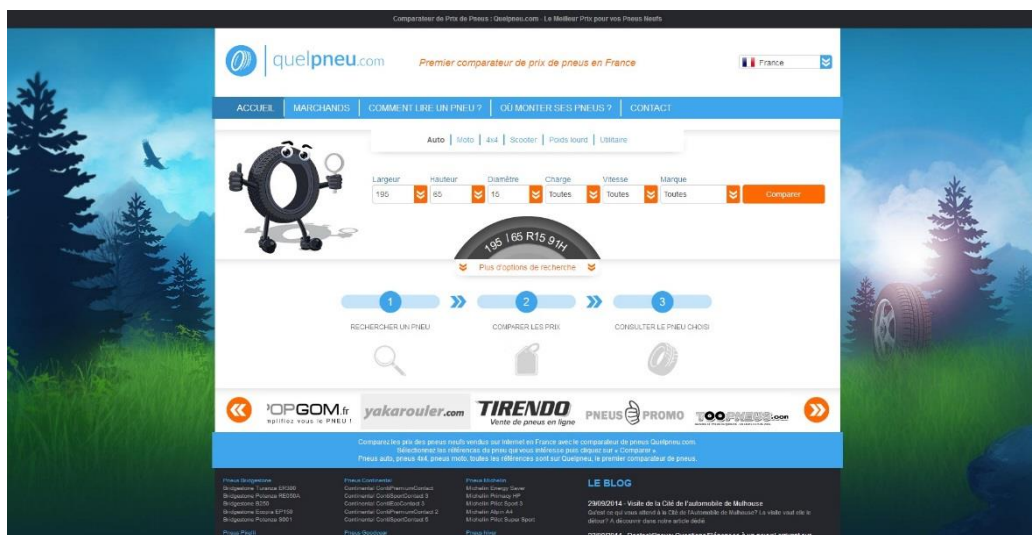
Comparateur de Prix de Pneus : Quelpneu.com - Le Meilleur Prix pour vos Pneus Neufs

quelpneu.com

Premier comparateur de prix de pneus en France

France

ACCUEIL | MARCHANDS | COMMENT LIRE UN PNEU ? | OÙ MONTER SES PNEUS ? | CONTACT

Auto | Moto | 4x4 | Scooter | Poids lourd | Utilitaire

Largeur 195
Hauteur 65
Diamètre 15
Charge Toutes
Vitesse Toutes
Marque Toutes

Comparer

195 | 65 R15 91H

Plus d'options de recherche

1 RECHERCHER UN PNEU

2 COMPARER LES PRIX

3 CONSULTER LE PNEU CHOISI

'OPGOM.fr
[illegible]plifiez vous le PNEU !

yakarouler.com

TIRENDO
Vente de pneus en ligne

PNEUS PROMO

TOOPNEUS.com

Comparez les prix des pneus neufs vendus sur Internet en France avec le comparateur de pneus Quelpneu.com.
Sélectionnez les références du pneu qui vous intéresse puis cliquez sur « Comparer ».
Pneus auto, pneus 4x4, pneus moto, toutes les références sont sur Quelpneu, le premier comparateur de pneus.

Pneus Bridgestone
Bridgestone Turanza ER300
Bridgestone Potenza RE050A
Bridgestone B250
Bridgestone Ecopia EP150
Bridgestone Potenza S001

Pneus Continental
Continental ContiPremiumContact
Continental ContiSportContact 3
Continental ContiEcoContact 3
Continental ContiPremiumContact 2
Continental ContiSportContact 5

Pneus Michelin
Michelin Energy Saver
Michelin Primacy HP
Michelin Pilot Sport 3
Michelin Alpin A4
Michelin Pilot Super Sport

LE BLOG

29/09/2014 - Visite de la Cité de l'automobile de Mulhouse
Qu'est ce qui vous attend à la Cité de l'Automobile de Mulhouse? La visite vaut elle le détour? A découvrir dans notre article dédié.

Pneus Pirelli

Pneus Goodyear

Pneus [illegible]

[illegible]